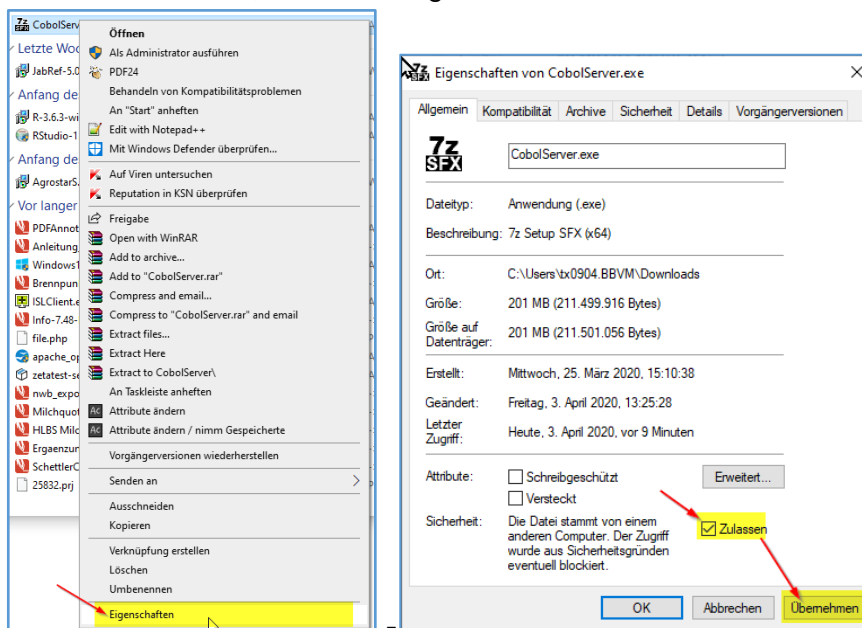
CobolServ
Letzte Wo
JabRef-5.0
Anfang de
R-3.6.3-wi
RStudio-1
Anfang de
AgrostarS
Vor langer
PDFAnnot
Anleitung
Windows1
Brennpun
ISLClient.
Info-7.48-
file.php
apache_op
zetatest-s
nwb_expo
Milchquot
HLBS Milc
Ergaenzur
SchettlerC
25832.prj

Öffnen
Als Administrator ausführen
PDF24
Behandeln von Kompatibilitätsproblemen
An "Start" anheften
Edit with Notepad++
Mit Windows Defender überprüfen...
Auf Viren untersuchen
Reputation in KSN überprüfen
Freigabe
Open with WinRAR
Add to archive...
Add to "CobolServer.rar"
Compress and email...
Compress to "CobolServer.rar" and email
Extract files...
Extract Here
Extract to CobolServer\
An Taskleiste anheften
Attribute ändern
Attribute ändern / nimm Gespeicherte
Vorgängerversionen wiederherstellen
Senden an
Ausschneiden
Kopieren
Verknüpfung erstellen
Löschen
Umbenennen
Eigenschaften

Eigenschaften von CobolServer.exe
Allgemein | Kompatibilität | Archive | Sicherheit | Details | Vorgängerversionen
7z SFX
CobolServer.exe
Dateityp: Anwendung (.exe)
Beschreibung: 7z Setup SFX (x64)
Ort: C:\Users\tx0904.BBVM\Downloads
Größe: 201 MB (211.499.916 Bytes)
Größe auf Datenträger: 201 MB (211.501.056 Bytes)
Erstellt: Mittwoch, 25. März 2020, 15:10:38
Geändert: Freitag, 3. April 2020, 13:25:28
Letzter Zugriff: Heute, 3. April 2020, vor 9 Minuten
Attribute: Schreibgeschützt Versteckt Erweitert...
Sicherheit: Die Datei stammt von einem anderen Computer. Der Zugriff wurde aus Sicherheitsgründen eventuell blockiert.
Zulassen
OK Abbrechen Übernehmen